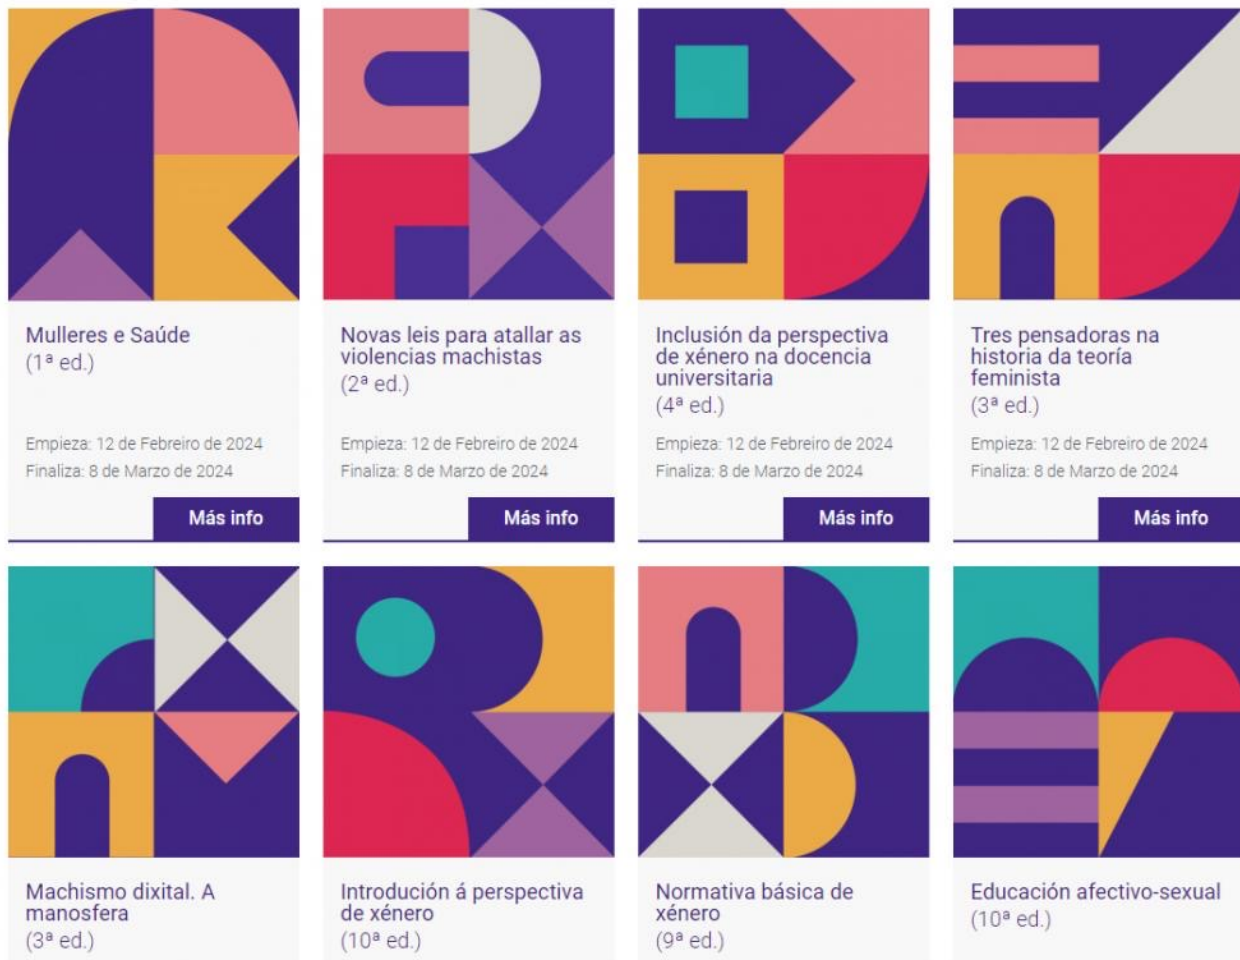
Mulleres e Saúde
(1ª ed.)

Empieza: 12 de Febreiro de 2024
Finaliza: 8 de Marzo de 2024

Más info

Novas leis para atallar as violencias machistas
(2ª ed.)

Empieza: 12 de Febreiro de 2024
Finaliza: 8 de Marzo de 2024

Más info

Inclusión da perspectiva de xénero na docencia universitaria
(4ª ed.)

Empieza: 12 de Febreiro de 2024
Finaliza: 8 de Marzo de 2024

Más info

Tres pensadoras na historia da teoría feminista
(3ª ed.)

Empieza: 12 de Febreiro de 2024
Finaliza: 8 de Marzo de 2024

Más info

Machismo dixital. A manosfera
(3ª ed.)

Introdución á perspectiva de xénero
(10ª ed.)

Normativa básica de xénero
(9ª ed.)

Educación afectivo-sexual
(10ª ed.)